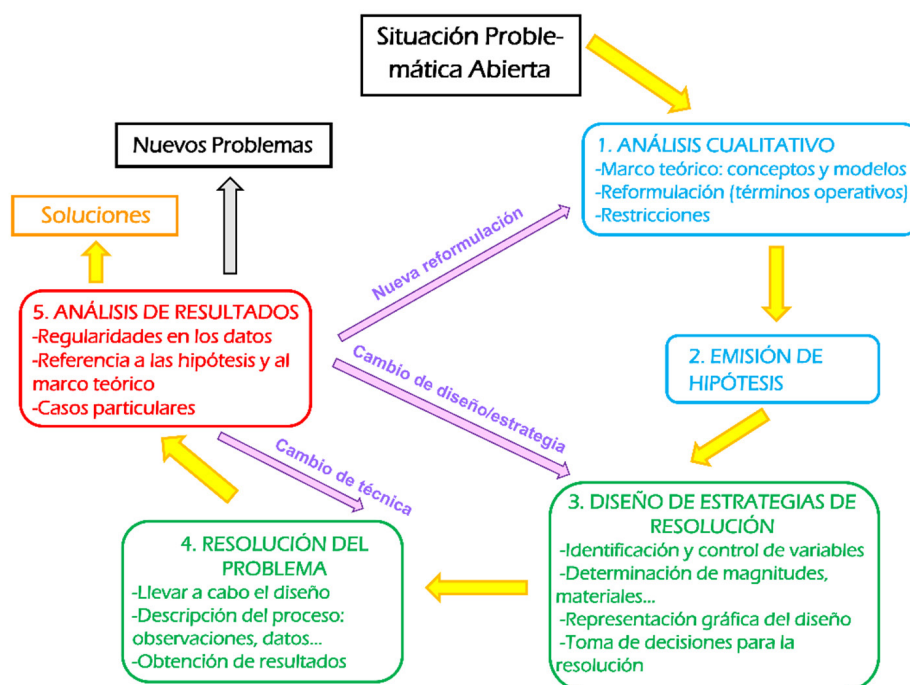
Situación Problemática Abierta

1. ANÁLISIS CUALITATIVO
-Marco teórico: conceptos y modelos
-Reformulación (términos operativos)
-Restricciones

2. EMISIÓN DE HIPÓTESIS

3. DISEÑO DE ESTRATEGIAS DE RESOLUCIÓN
-Identificación y control de variables
-Determinación de magnitudes, materiales...
-Representación gráfica del diseño
-Toma de decisiones para la resolución

4. RESOLUCIÓN DEL PROBLEMA
-Llevar a cabo el diseño
-Descripción del proceso: observaciones, datos...
-Obtención de resultados

5. ANÁLISIS DE RESULTADOS
-Regularidades en los datos
-Referencia a las hipótesis y al marco teórico
-Casos particulares

Soluciones

Nuevos Problemas

Nueva reformulación

Cambio de diseño/estrategia

Cambio de técnica